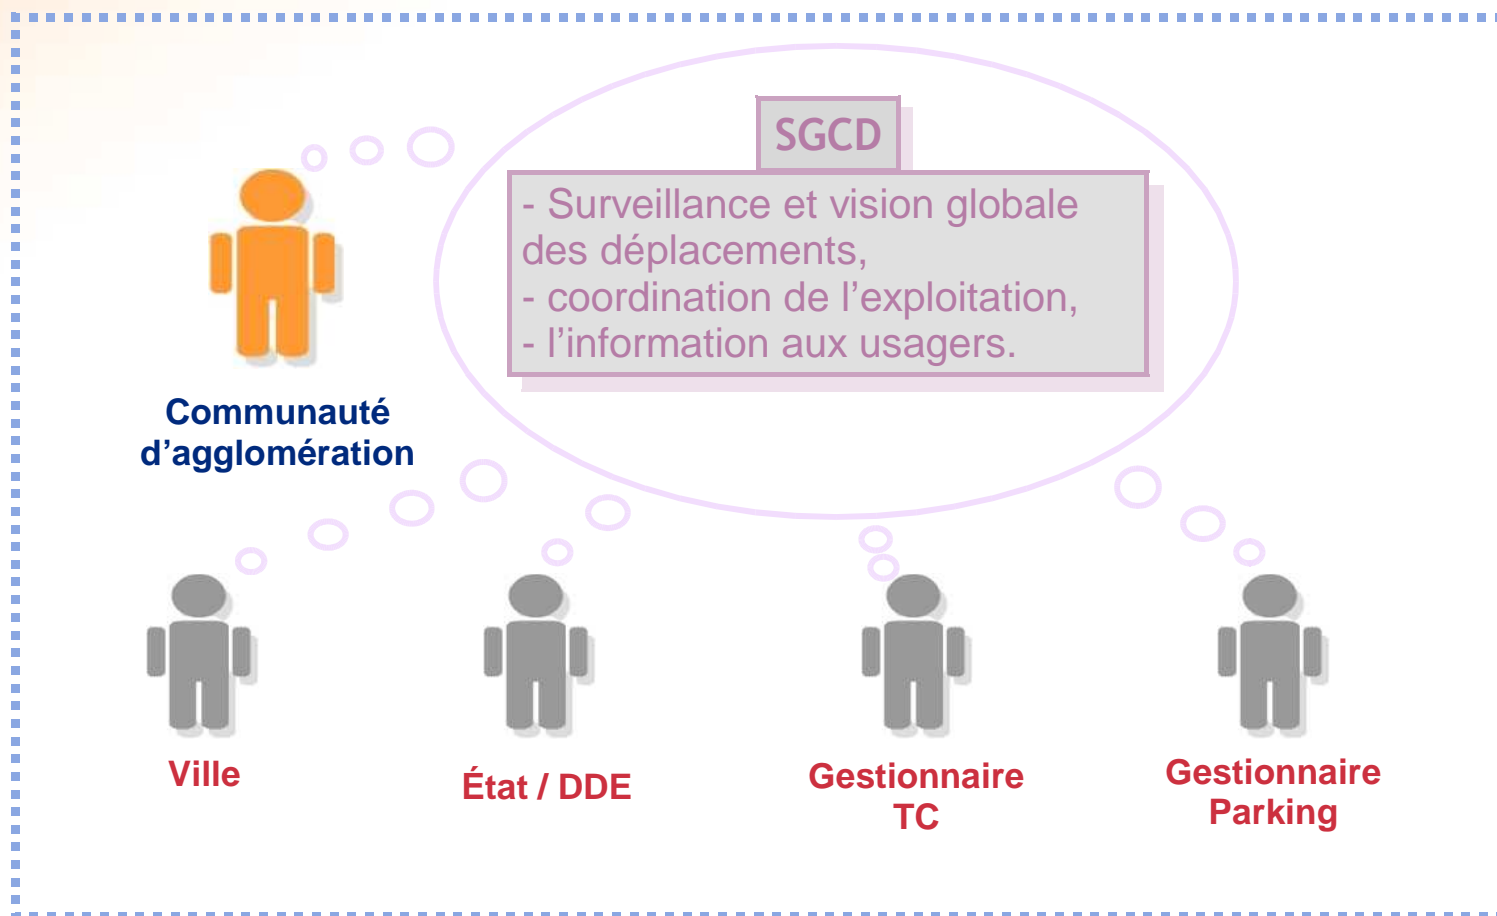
SGCD

- Surveillance et vision globale des déplacements,
- coordination de l’exploitation,
- l’information aux usagers.

Communauté d’agglomération

Ville

État / DDE

Gestionnaire TC

Gestionnaire Parking